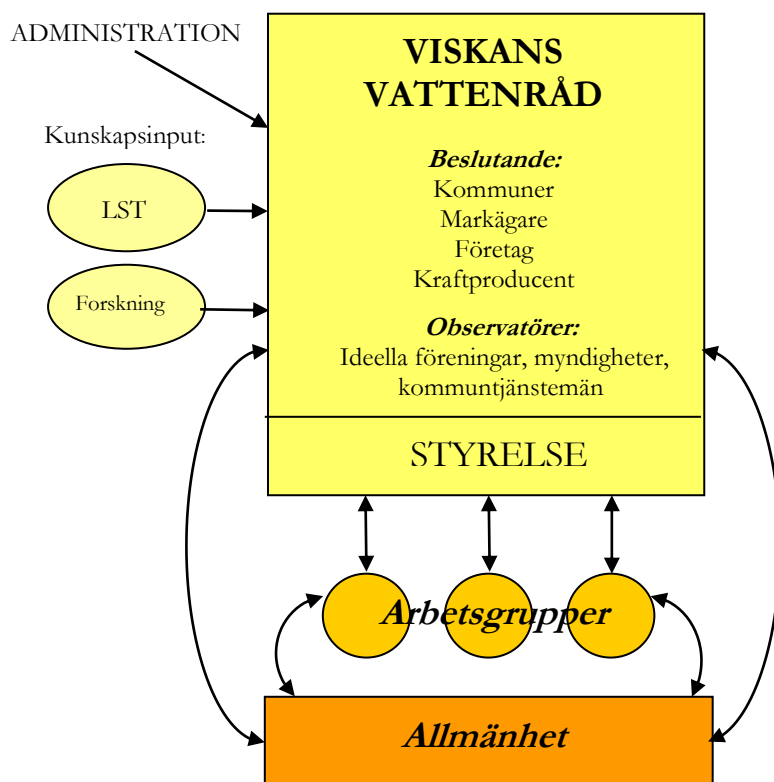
ADMINISTRATION

Kunskapsinput:

LST

Forskning

VISKANS VATTENRÅD

*Beslutande:*
Kommuner
Markägare
Företag
Kraftproducent

*Observatörer:*
Ideella föreningar, myndigheter, kommuntjänstemän

STYRELSE

Arbetsgrupper

Allmänhet